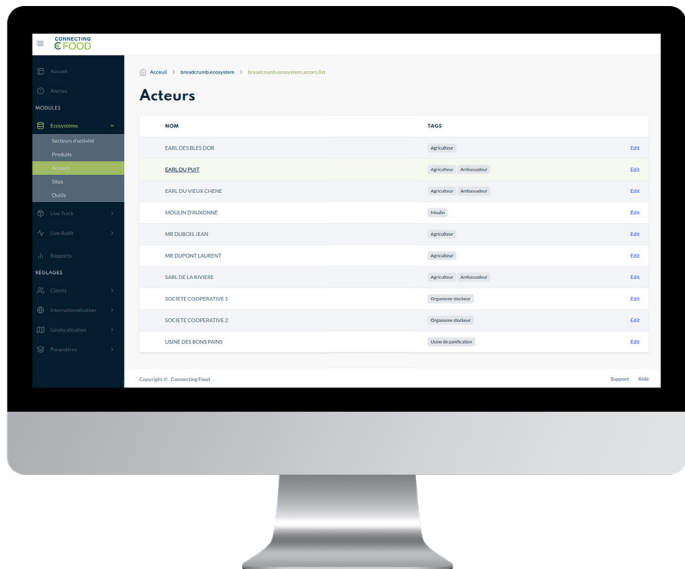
CONNECTING FOOD

Accueil
Alertes
MODULES
Ecosystème
Secteurs d'activité
Produits
Acteurs
Sites
Outils
Live Track
Live Audit
Rapports
RÉGLAGES
Clients
Internationalisation
Géolocalisation
Paramètres

Accueil > breadcrumb.ecosystem > breadcrumb.ecosystem.actors.list

Acteurs

| NOM | TAGS | |
|---|---|---|
| EARL DES BLES DOR | Agriculteur | Edit |
| EARL DU PUIT | Agriculteur Ambassadeur | Edit |
| EARL DU VIEUX CHENE | Agriculteur Ambassadeur | Edit |
| MOULIN D'AUXONNE | Moulin | Edit |
| MR DUBOIS JEAN | Agriculteur | Edit |
| MR DUPONT LAURENT | Agriculteur | Edit |
| SARL DE LA RIVIERE | Agriculteur Ambassadeur | Edit |
| SOCIETE COOPERATIVE 1 | Organisme stockeur | Edit |
| SOCIETE COOPERATIVE 2 | Organisme stockeur | Edit |
| USINE DES BONS PAINS | Usine de panification | Edit |

Copyright © Connecting Food .

Support Aide